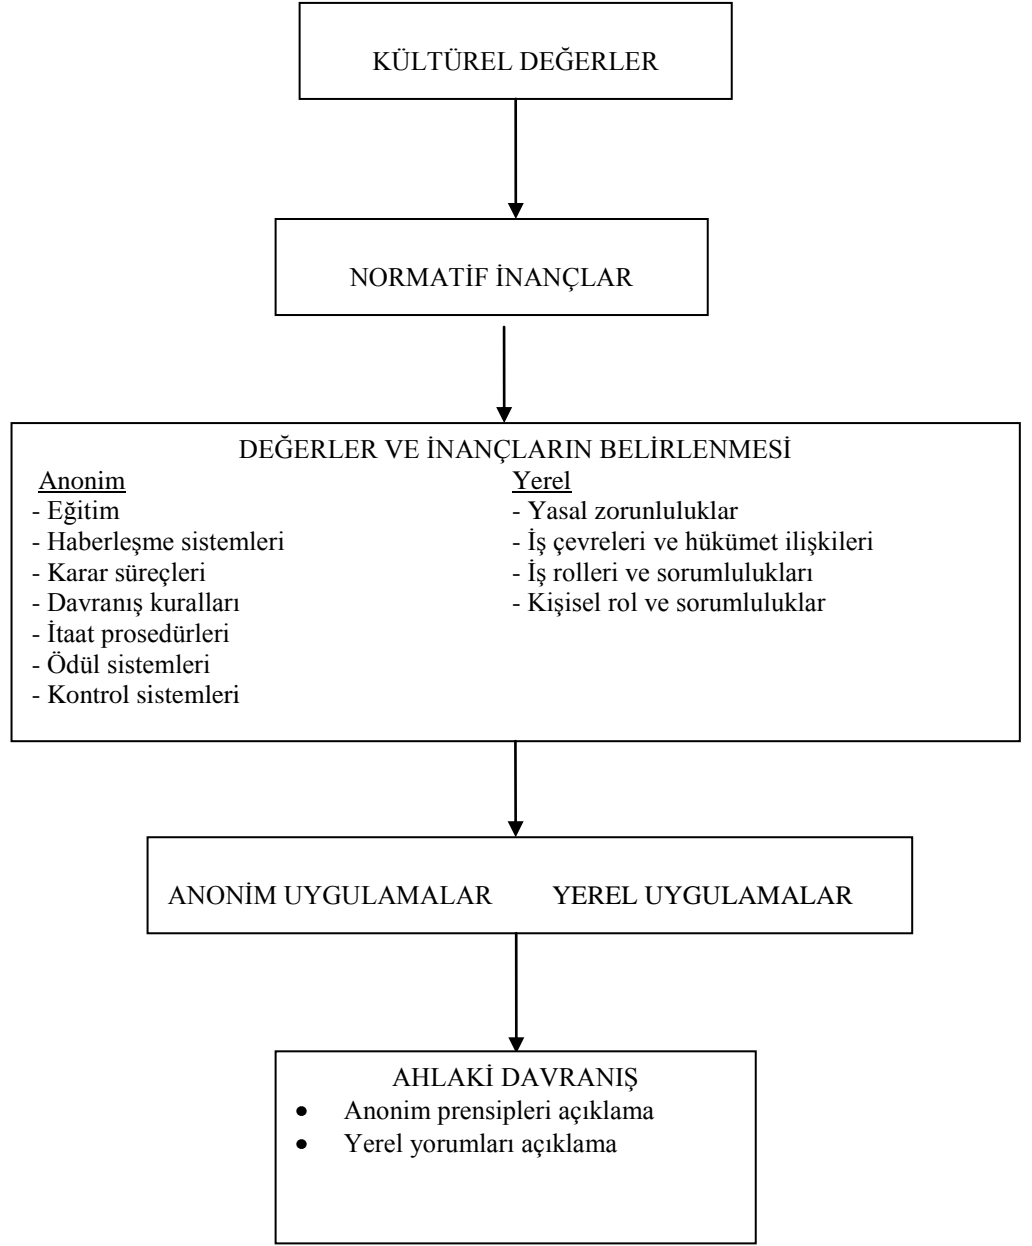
KÜLTÜREL DEĞERLER

NORMATİF İNANÇLAR

DEĞERLER VE İNANÇLARIN BELİRLENMESİ

Anonim
- Eğitim
- Haberleşme sistemleri
- Karar süreçleri
- Davranış kuralları
- İtaat prosedürleri
- Ödül sistemleri
- Kontrol sistemleri

Yerel
- Yasal zorunluluklar
- İş çevreleri ve hükümet ilişkileri
- İş rolleri ve sorumlulukları
- Kişisel rol ve sorumluluklar

ANONİM UYGULAMALAR YEREL UYGULAMALAR

AHLAKİ DAVRANIŞ
- Anonim prensipleri açıklama
- Yerel yorumları açıklama